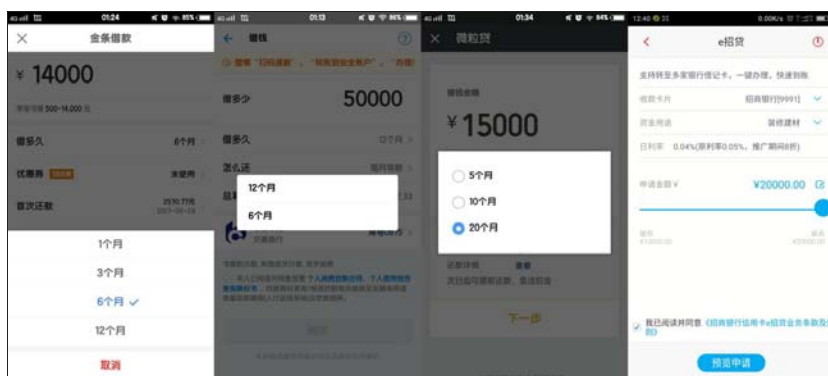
01:24
金条借款
¥ 14000
借多久 6个月
优惠券 未使用
首次还款
1个月
3个月
6个月
12个月
取消

01:13
借钱
借多少 50000
借多久 12个月
怎么还
12个月
6个月

01:34
微粒贷
¥15000
5个月
10个月
20个月
下一步

12:40
e招贷
支持转至多家银行借记卡，一键办理，快速到账
收款卡片 招商银行[9991]
资金用途 装修建材
日利率 0.04%(原利率0.05%，推广期间8折)
申请金额¥ ¥20000.00
我已阅读并同意《招商银行信用卡e招贷业务条款及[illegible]》
预览申请